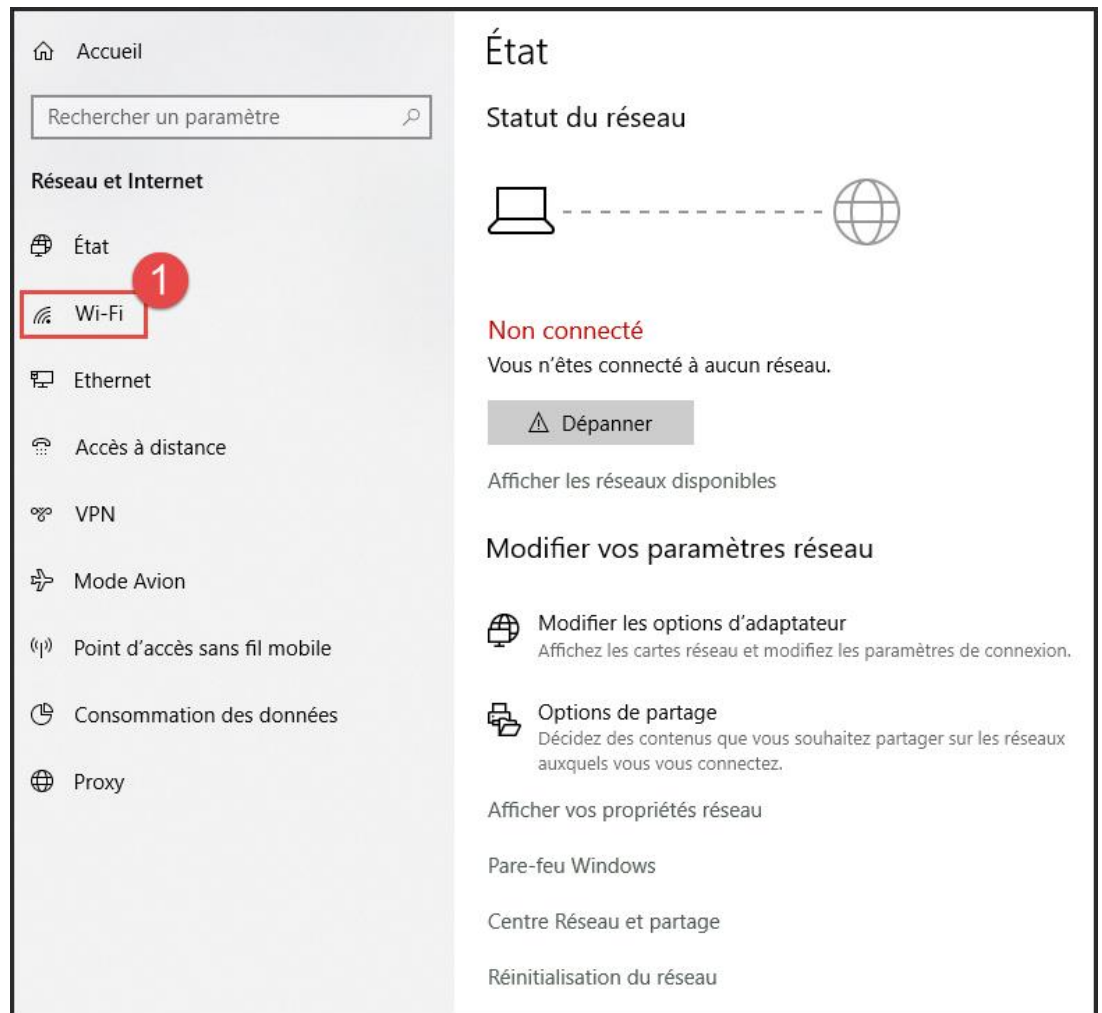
Accueil

Rechercher un paramètre

Réseau et Internet

État

1

Wi-Fi

Ethernet

Accès à distance

VPN

Mode Avion

Point d'accès sans fil mobile

Consommation des données

Proxy

État

Statut du réseau

Non connecté
Vous n'êtes connecté à aucun réseau.

Dépanner

Afficher les réseaux disponibles

Modifier vos paramètres réseau

Modifier les options d'adaptateur
Affichez les cartes réseau et modifiez les paramètres de connexion.

Options de partage
Décidez des contenus que vous souhaitez partager sur les réseaux auxquels vous vous connectez.

Afficher vos propriétés réseau

Pare-feu Windows

Centre Réseau et partage

Réinitialisation du réseau